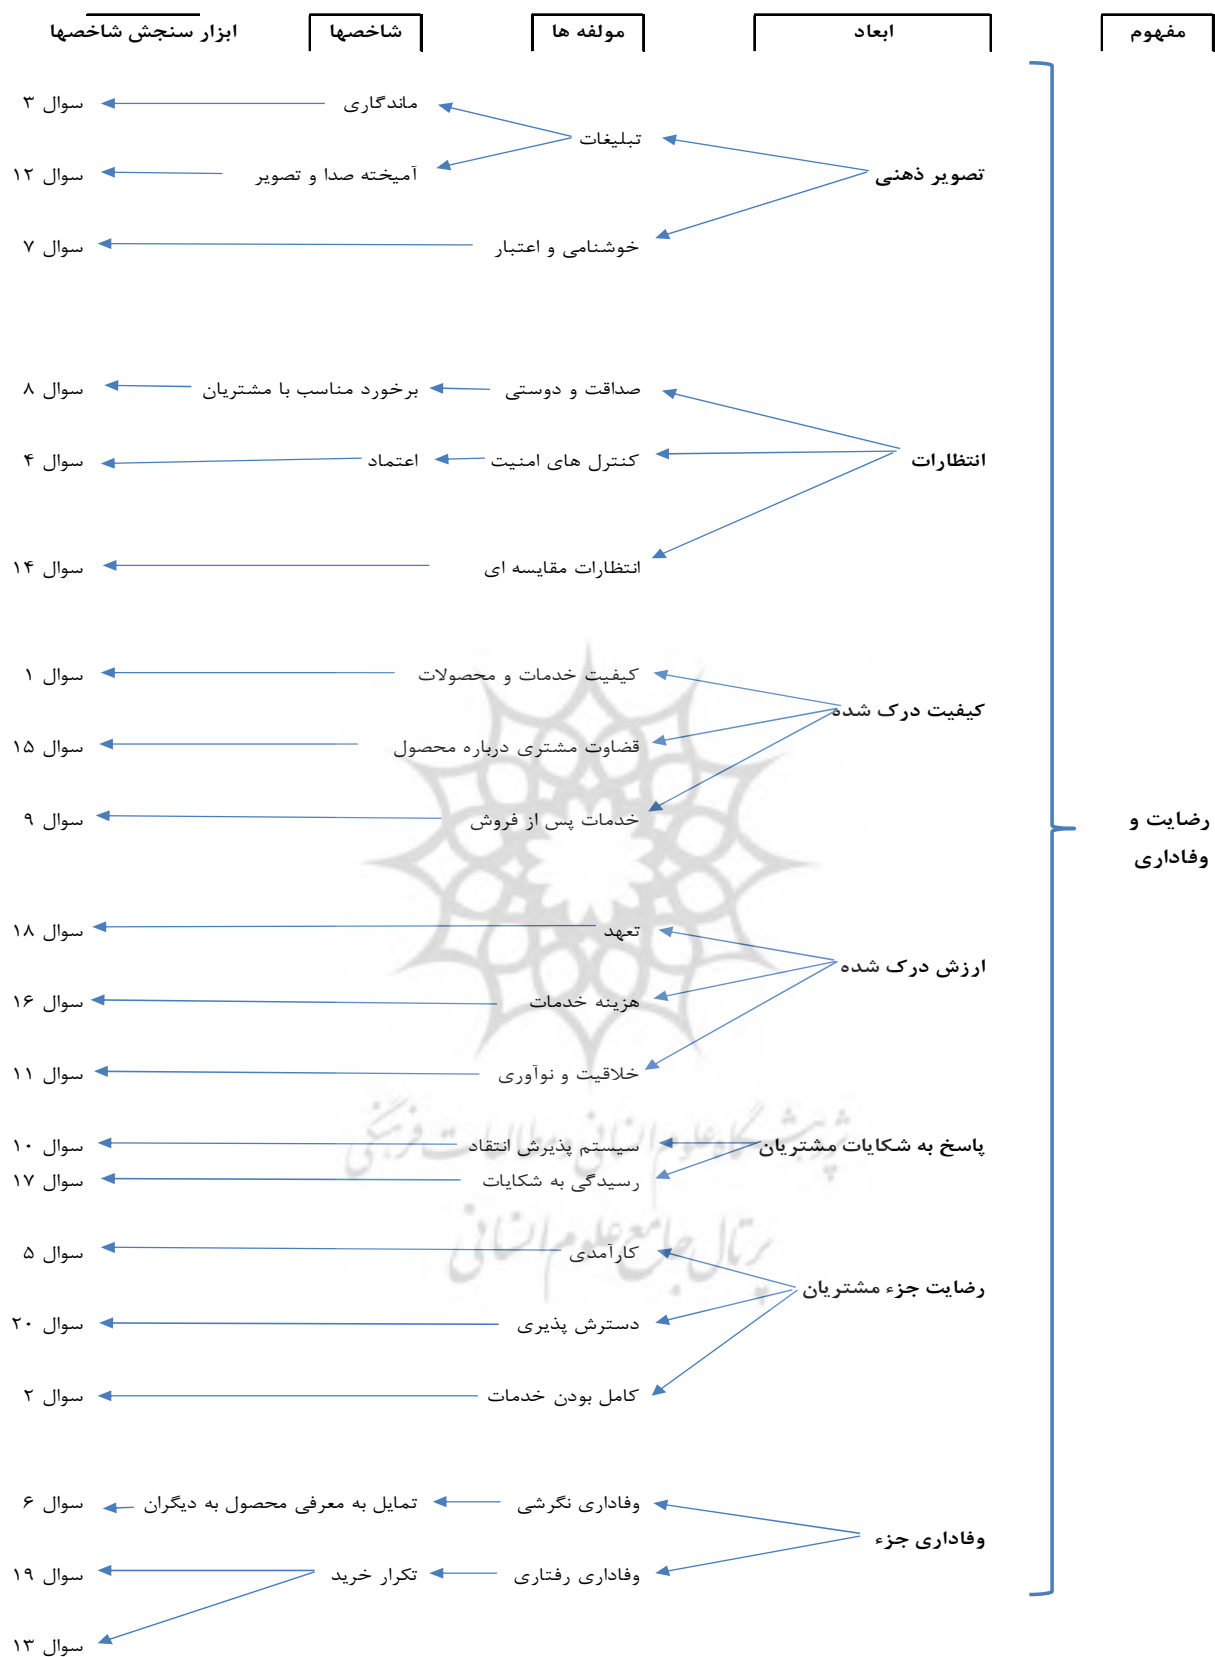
مفهوم

ابعاد

مولفه ها

شاخصها

ابزار سنجش شاخصها

رضایت و وفاداری

تصویر ذهنی

تبلیغات

ماندگاری

سوال ۳

آمیخته صدا و تصویر

سوال ۱۲

خوشنامی و اعتبار

سوال ۷

انتظارات

صداقت و دوستی

برخورد مناسب با مشتریان

سوال ۸

کنترل های امنیت

اعتماد

سوال ۴

انتظارات مقایسه ای

سوال ۱۴

کیفیت درک شده

کیفیت خدمات و محصولات

سوال ۱

قضاوت مشتری درباره محصول

سوال ۱۵

خدمات پس از فروش

سوال ۹

ارزش درک شده

تعهد

سوال ۱۸

هزینه خدمات

سوال ۱۶

خلاقیت و نوآوری

سوال ۱۱

پاسخ به شکایات مشتریان

سیستم پذیرش انتقاد

سوال ۱۰

رسیدگی به شکایات

سوال ۱۷

رضایت جزء مشتریان

کارآمدی

سوال ۵

دسترس پذیری

سوال ۲۰

کامل بودن خدمات

سوال ۲

وفاداری جزء

وفاداری نگرشی

تمایل به معرفی محصول به دیگران

سوال ۶

وفاداری رفتاری

تکرار خرید

سوال ۱۹

سوال ۱۳